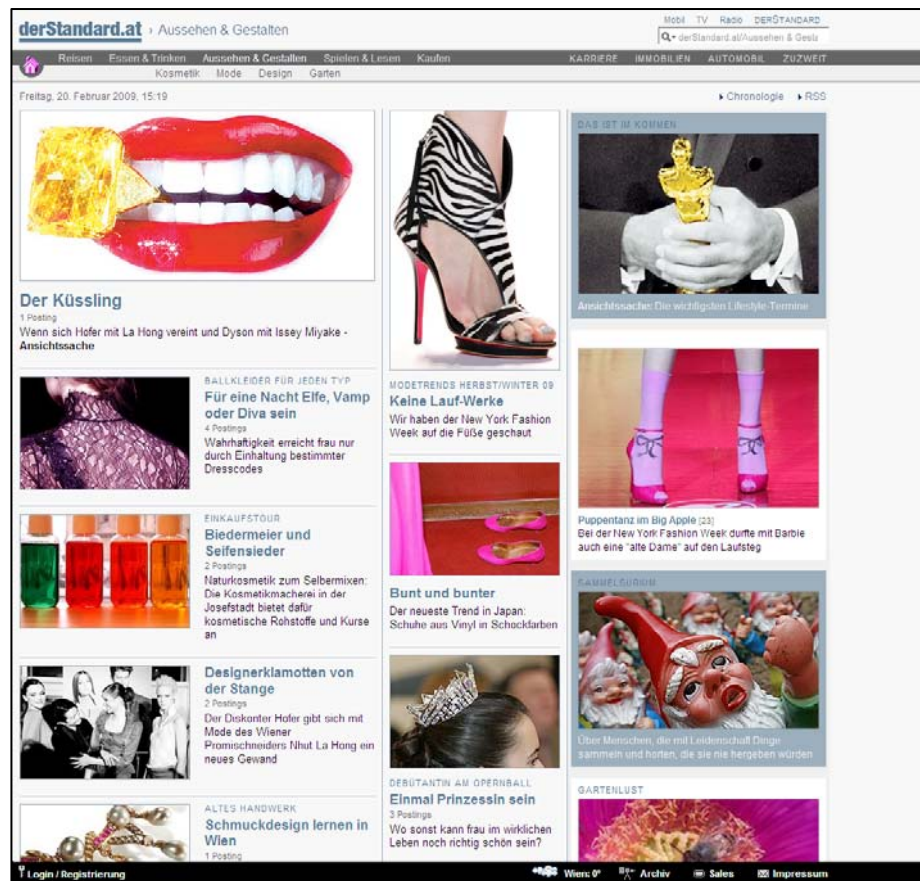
derStandard.at › Aussehen & Gestalten

Mobil TV Radio DERSTANDARD

derStandard.at/Aussehen & Gesta

Reisen Essen & Trinken Aussehen & Gestalten Spielen & Lesen Kaufen

Kosmetik Mode Design Garten

KARRIERE IMMOBILIEN AUTOMOBIL ZUZWEIT

Freitag, 20. Februar 2009, 15:19

▸ Chronologie ▸ RSS

Der Küssling

1 Posting

Wenn sich Hofer mit La Hong vereint und Dyson mit Issey Miyake - Ansichtssache

BALLKLEIDER FÜR JEDEN TYP

Für eine Nacht Elfe, Vamp oder Diva sein

4 Postings

Wahrhaftigkeit erreicht frau nur durch Einhaltung bestimmter Dresscodes

EINKAUFSTOUR

Biedermeier und Seifensieder

2 Postings

Naturkosmetik zum Selbermixen: Die Kosmetikmacherei in der Josefstadt bietet dafür kosmetische Rohstoffe und Kurse an

Designerklamotten von der Stange

2 Postings

Der Diskonter Hofer gibt sich mit Mode des Wiener Promischneiders Nhut La Hong ein neues Gewand

ALTES HANDWERK

Schmuckdesign lernen in Wien

1 Posting

MODETRENDS HERBST/WINTER 09

Keine Lauf-Werke

Wir haben der New York Fashion Week auf die Füße geschaut

Bunt und bunter

Der neueste Trend in Japan: Schuhe aus Vinyl in Schockfarben

DEBÜTANTIN AM OPERNBALL

Einmal Prinzessin sein

3 Postings

Wo sonst kann frau im wirklichen Leben noch richtig schön sein?

DAS IST IM KOMMEN

Ansichtssache: Die wichtigsten Lifestyle-Termine

Puppentanz im Big Apple [23]

Bei der New York Fashion Week durfte mit Barbie auch eine "alte Dame" auf den Laufsteg

SAMMELSURIUM

Über Menschen, die mit Leidenschaft Dinge sammeln und horten, die sie nie hergeben würden

GARTENLUST

Login / Registrierung

Wien: 0° Archiv Sales Impressum